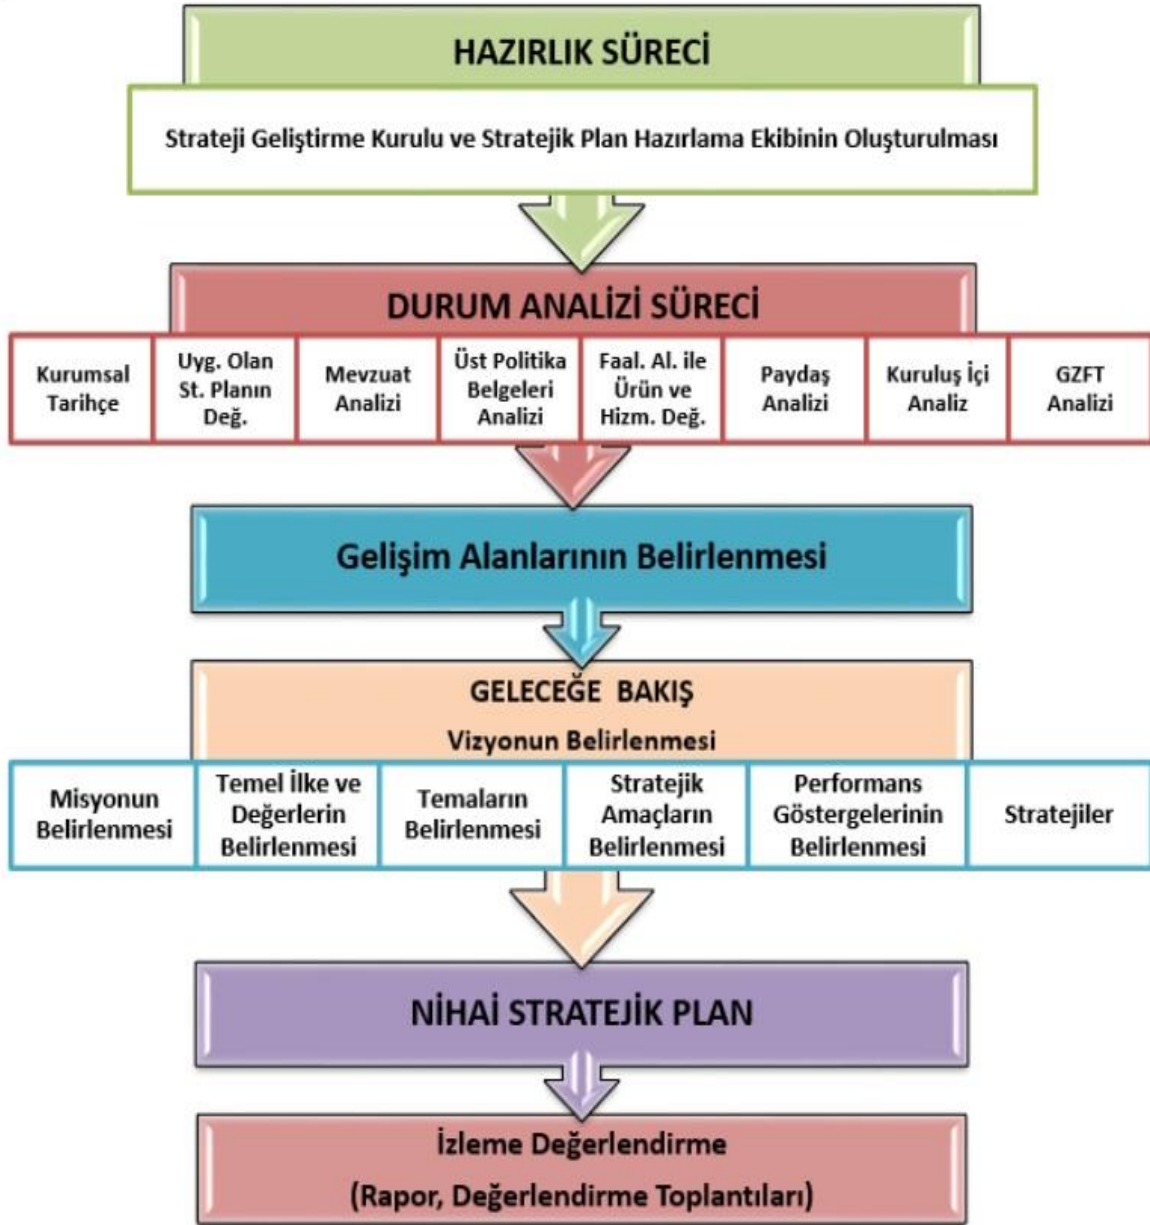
HAZIRLIK SÜRECİ

Strateji Geliştirme Kurulu ve Stratejik Plan Hazırlama Ekibinin Oluşturulması

DURUM ANALİZİ SÜRECİ

Kurumsal Tarihçe

Uyg. Olan St. Planın Değ.

Mevzuat Analizi

Üst Politika Belgeleri Analizi

Faal. Al. ile Ürün ve Hizm. Değ.

Paydaş Analizi

Kuruluş İçi Analiz

GZFT Analizi

Gelişim Alanlarının Belirlenmesi

GELECEĞE BAKIŞ

Vizyonun Belirlenmesi

Misyonun Belirlenmesi

Temel İlke ve Değerlerin Belirlenmesi

Temaların Belirlenmesi

Stratejik Amaçların Belirlenmesi

Performans Göstergelerinin Belirlenmesi

Stratejiler

NİHAİ STRATEJİK PLAN

İzleme Değerlendirme

(Rapor, Değerlendirme Toplantıları)